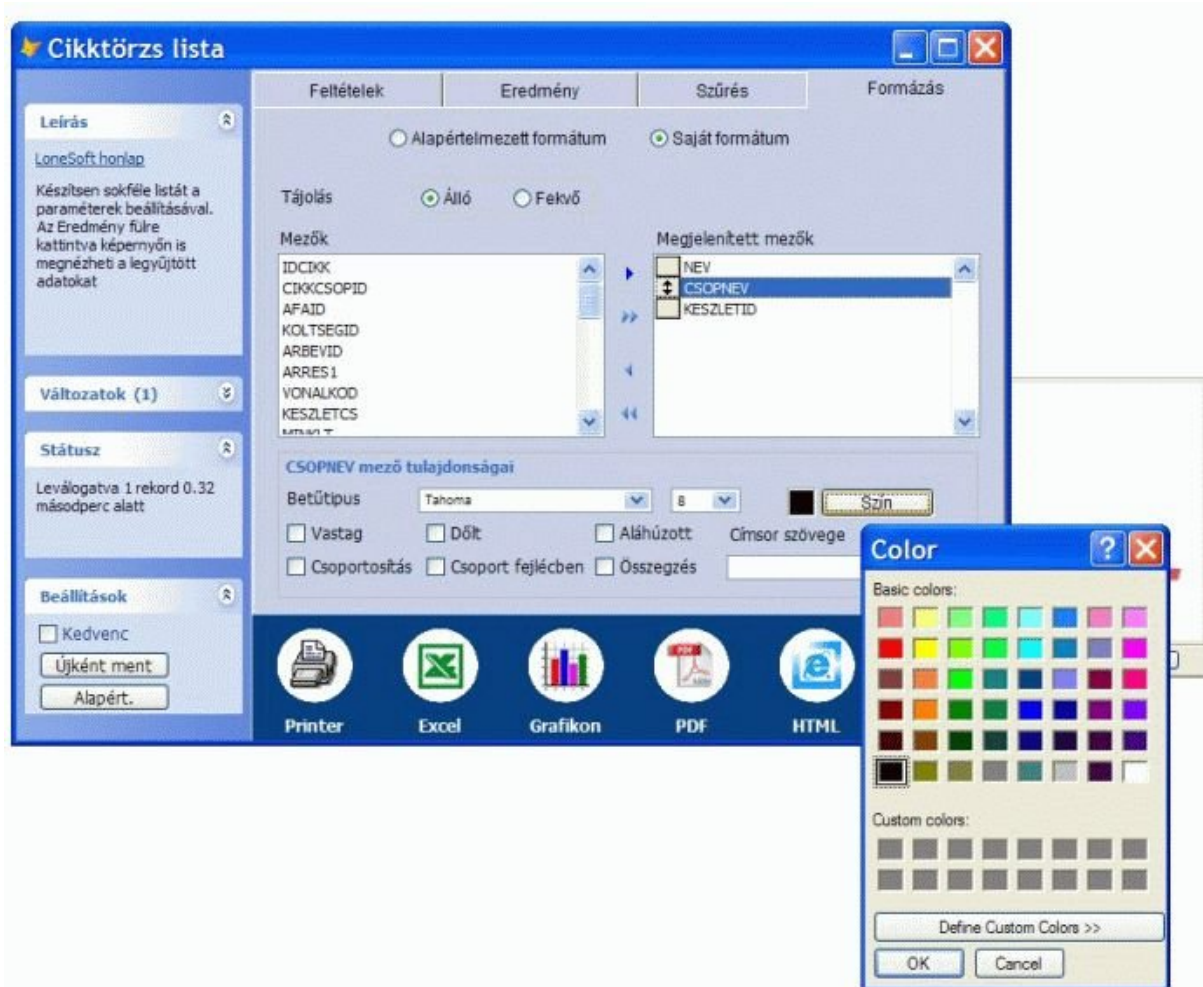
Cikktörzs lista

Leírás

LoneSoft honlap

Készítsen sokféle listát a paraméterek beállításával. Az Eredmény fülre kattintva képernyőn is megnézheti a legyűjtött adatokat

Változatok (1)

Státusz

Leválogatva 1 rekord 0.32 másodperc alatt

Beállítások

Kedvenc

Újként ment

Alapért.

Feltételek | Eredmény | Szűrés | Formázás

Alapértelmezett formátum
Saját formátum

Tájolás
Álló
Fekvő

Mezők

IDCIKK
CIKKCSOPID
AFAID
KOLTSEGID
ARBEVID
ARRES1
VONALKOD
KESZLETCS
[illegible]

Megjelenített mezők

NEV
CSOPNEV
KESZLETID

CSOPNEV mező tulajdonságai

Betűtípus
Tahoma
8
Szín

Vastag
Dőlt
Aláhúzott
Címsor szövege

Csoportosítás
Csoport fejlécben
Összegzés

Printer
Excel
Grafikon
PDF
HTML

Color

Basic colors:

Custom colors:

Define Custom Colors >>

OK
Cancel